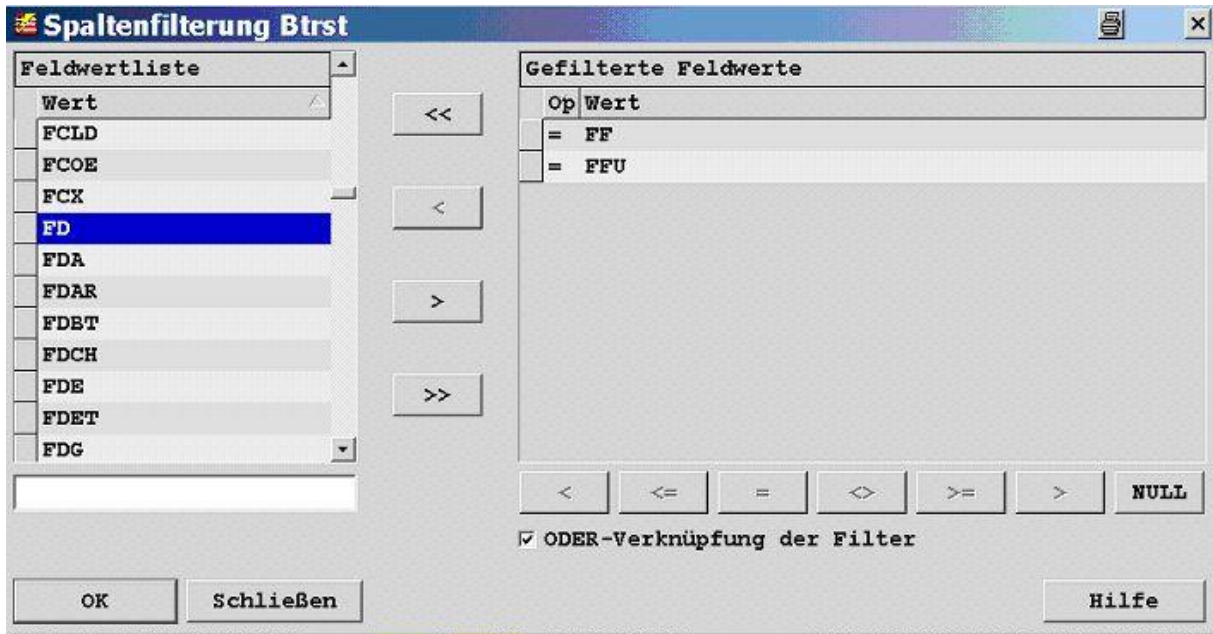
Spaltenfilterung Btrst

Feldwertliste

| Wert |
|---|
| FCLD |
| FCOE |
| FCX |
| FD |
| FDA |
| FDAR |
| FDBT |
| FDCH |
| FDE |
| FDET |
| FDG |

<<

<

>

>>

Gefilterte Feldwerte

| Op | Wert |
|---|---|
| = | FF |
| = | FFU |

< <= = <> >= > NULL

☑ ODER-Verknüpfung der Filter

OK Schließen Hilfe